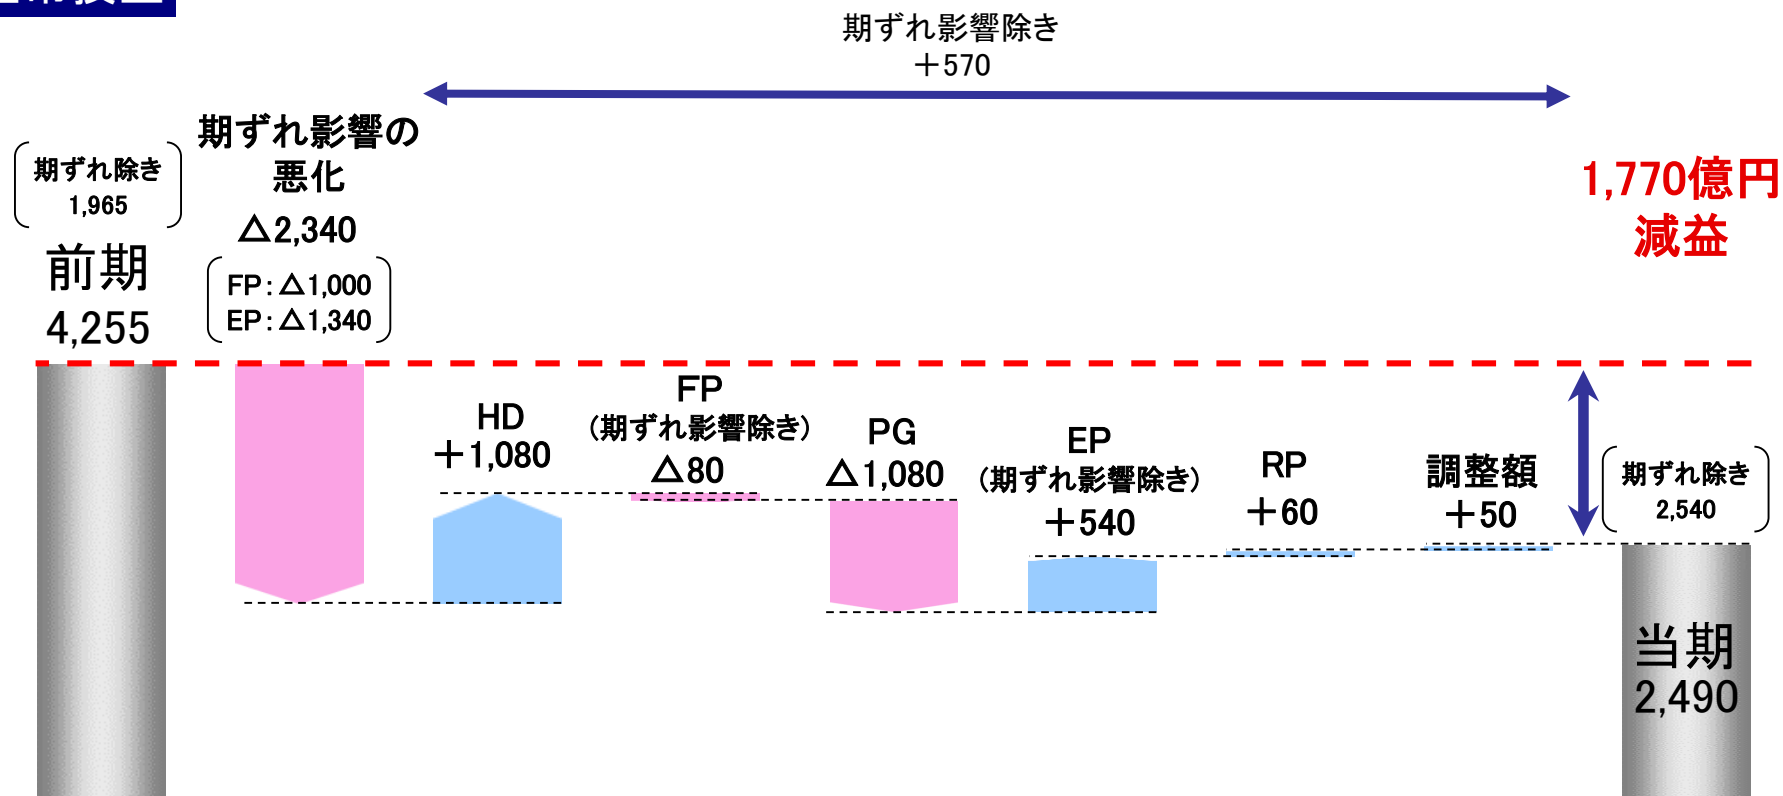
期ずれ影響除き
＋570

期ずれ除き
1,965

前期
4,255

期ずれ影響の悪化
△2,340

FP：△1,000
EP：△1,340

1,770億円
減益

HD
＋1,080

FP
（期ずれ影響除き）
△80

PG
△1,080

EP
（期ずれ影響除き）
＋540

RP
＋60

調整額
＋50

期ずれ除き
2,540

当期
2,490